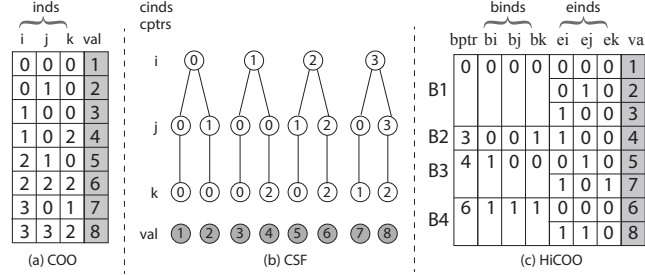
inds

| i | j | k | val |
|---|---|---|---|
| 0 | 0 | 0 | 1 |
| 0 | 1 | 0 | 2 |
| 1 | 0 | 0 | 3 |
| 1 | 0 | 2 | 4 |
| 2 | 1 | 0 | 5 |
| 2 | 2 | 2 | 6 |
| 3 | 0 | 1 | 7 |
| 3 | 3 | 2 | 8 |

(a) COO

cinds
cptrs

i 0 1 2 3

j 0 1 0 0 1 2 0 3

k 0 0 0 2 0 2 1 2

val 1 2 3 4 5 6 7 8

(b) CSF

binds einds

| | bptr | bi | bj | bk | ei | ej | ek | va |
|---|---|---|---|---|---|---|---|---|
| B1 | 0 | 0 | 0 | 0 | 0 | 0 | 0 | 1 |
| | | | | | 0 | 1 | 0 | 2 |
| | | | | | 1 | 0 | 0 | 3 |
| B2 | 3 | 0 | 0 | 1 | 1 | 0 | 0 | 4 |
| B3 | 4 | 1 | 0 | 0 | 0 | 1 | 0 | 5 |
| | | | | | 1 | 0 | 1 | 7 |
| B4 | 6 | 1 | 1 | 1 | 0 | 0 | 0 | 6 |
| | | | | | 1 | 1 | 0 | 8 |

(c) HiCOO